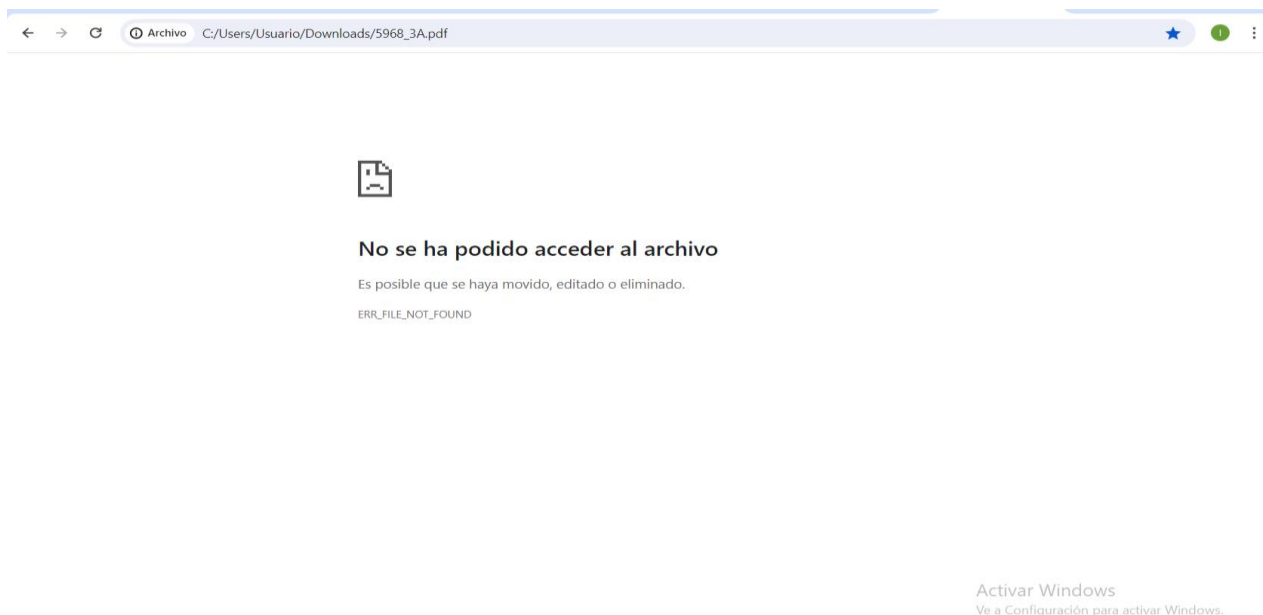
Archivo C:/Users/Usuario/Downloads/5968_3A.pdf

I

No se ha podido acceder al archivo

Es posible que se haya movido, editado o eliminado.

ERR_FILE_NOT_FOUND

Activar Windows
Ve a Configuración para activar Windows.